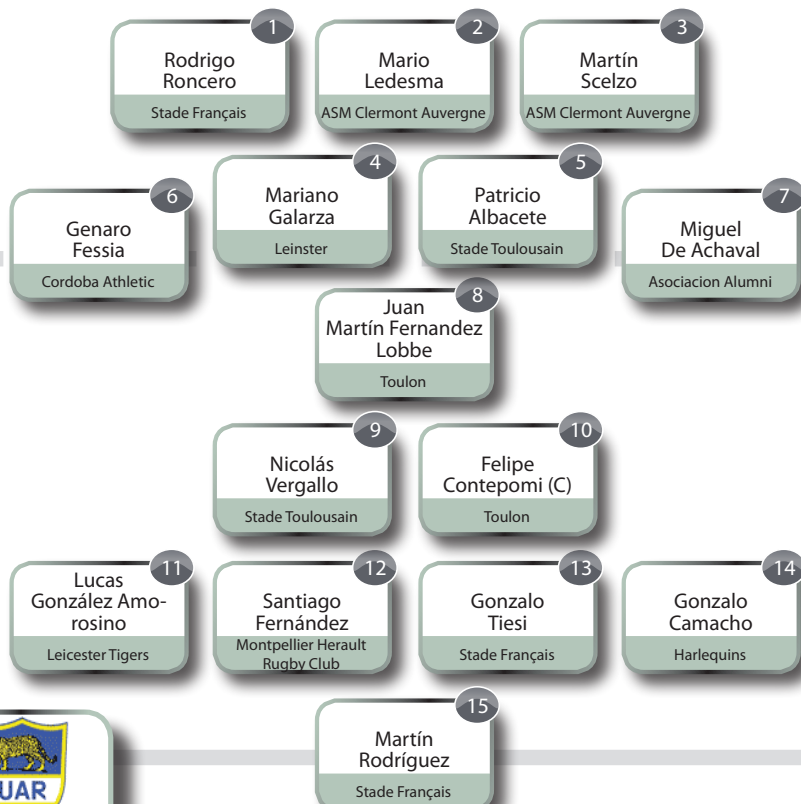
1
Rodrigo Roncero
Stade Français

2
Mario Ledesma
ASM Clermont Auvergne

3
Martín Scelzo
ASM Clermont Auvergne

6
Genaro Fessia
Cordoba Athletic

4
Mariano Galarza
Leinster

5
Patricio Albacete
Stade Toulousain

7
Miguel De Achaval
Asociacion Alumni

8
Juan Martín Fernandez Lobbe
Toulon

9
Nicolás Vergallo
Stade Toulousain

10
Felipe Contepomi (C)
Toulon

11
Lucas González Amorosino
Leicester Tigers

12
Santiago Fernández
Montpellier Herault Rugby Club

13
Gonzalo Tiesi
Stade Français

14
Gonzalo Camacho
Harlequins

UAR

15
Martín Rodríguez
Stade Français